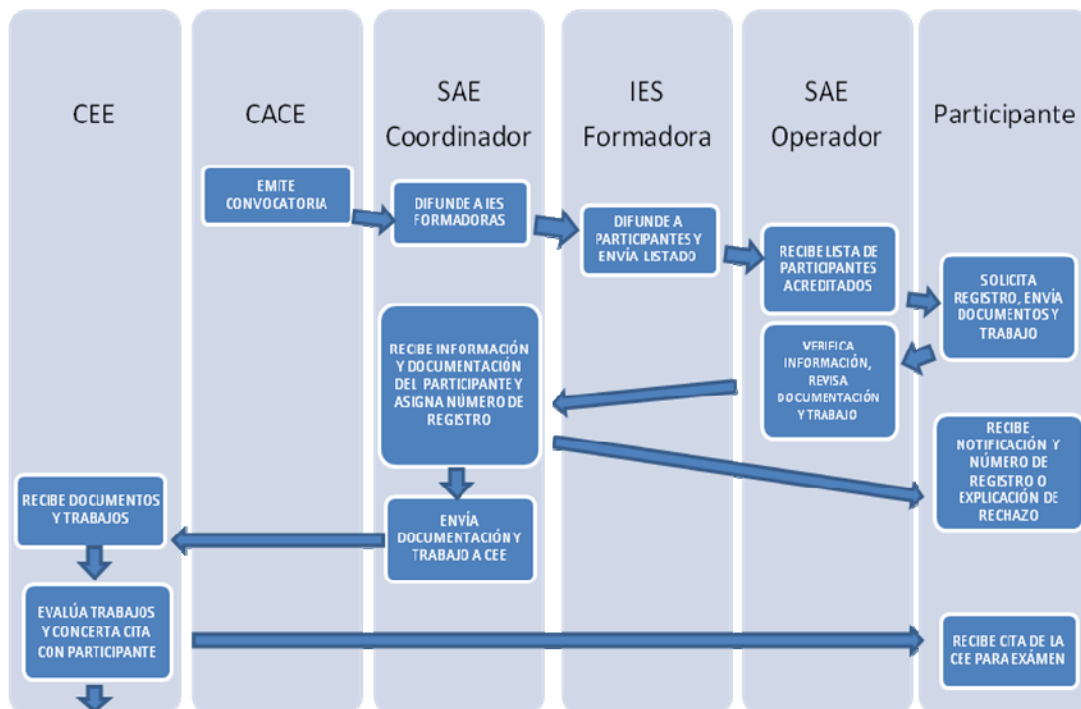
CEE

CACE

SAE Coordinador

IES Formadora

SAE Operador

Participante

EMITE CONVOCATORIA

DIFUNDE A IES FORMADORAS

DIFUNDE A PARTICIPANTES Y ENVÍA LISTADO

RECIBE LISTA DE PARTICIPANTES ACREDITADOS

SOLICITA REGISTRO, ENVÍA DOCUMENTOS Y TRABAJO

VERIFICA INFORMACIÓN, REVISA DOCUMENTACIÓN Y TRABAJO

RECIBE INFORMACIÓN Y DOCUMENTACIÓN DEL PARTICIPANTE Y ASIGNA NÚMERO DE REGISTRO

RECIBE NOTIFICACIÓN Y NÚMERO DE REGISTRO O EXPLICACIÓN DE RECHAZO

ENVÍA DOCUMENTACIÓN Y TRABAJO A CEE

RECIBE DOCUMENTOS Y TRABAJOS

EVALÚA TRABAJOS Y CONCERTA CITA CON PARTICIPANTE

RECIBE CITA DE LA CEE PARA EXÁMEN